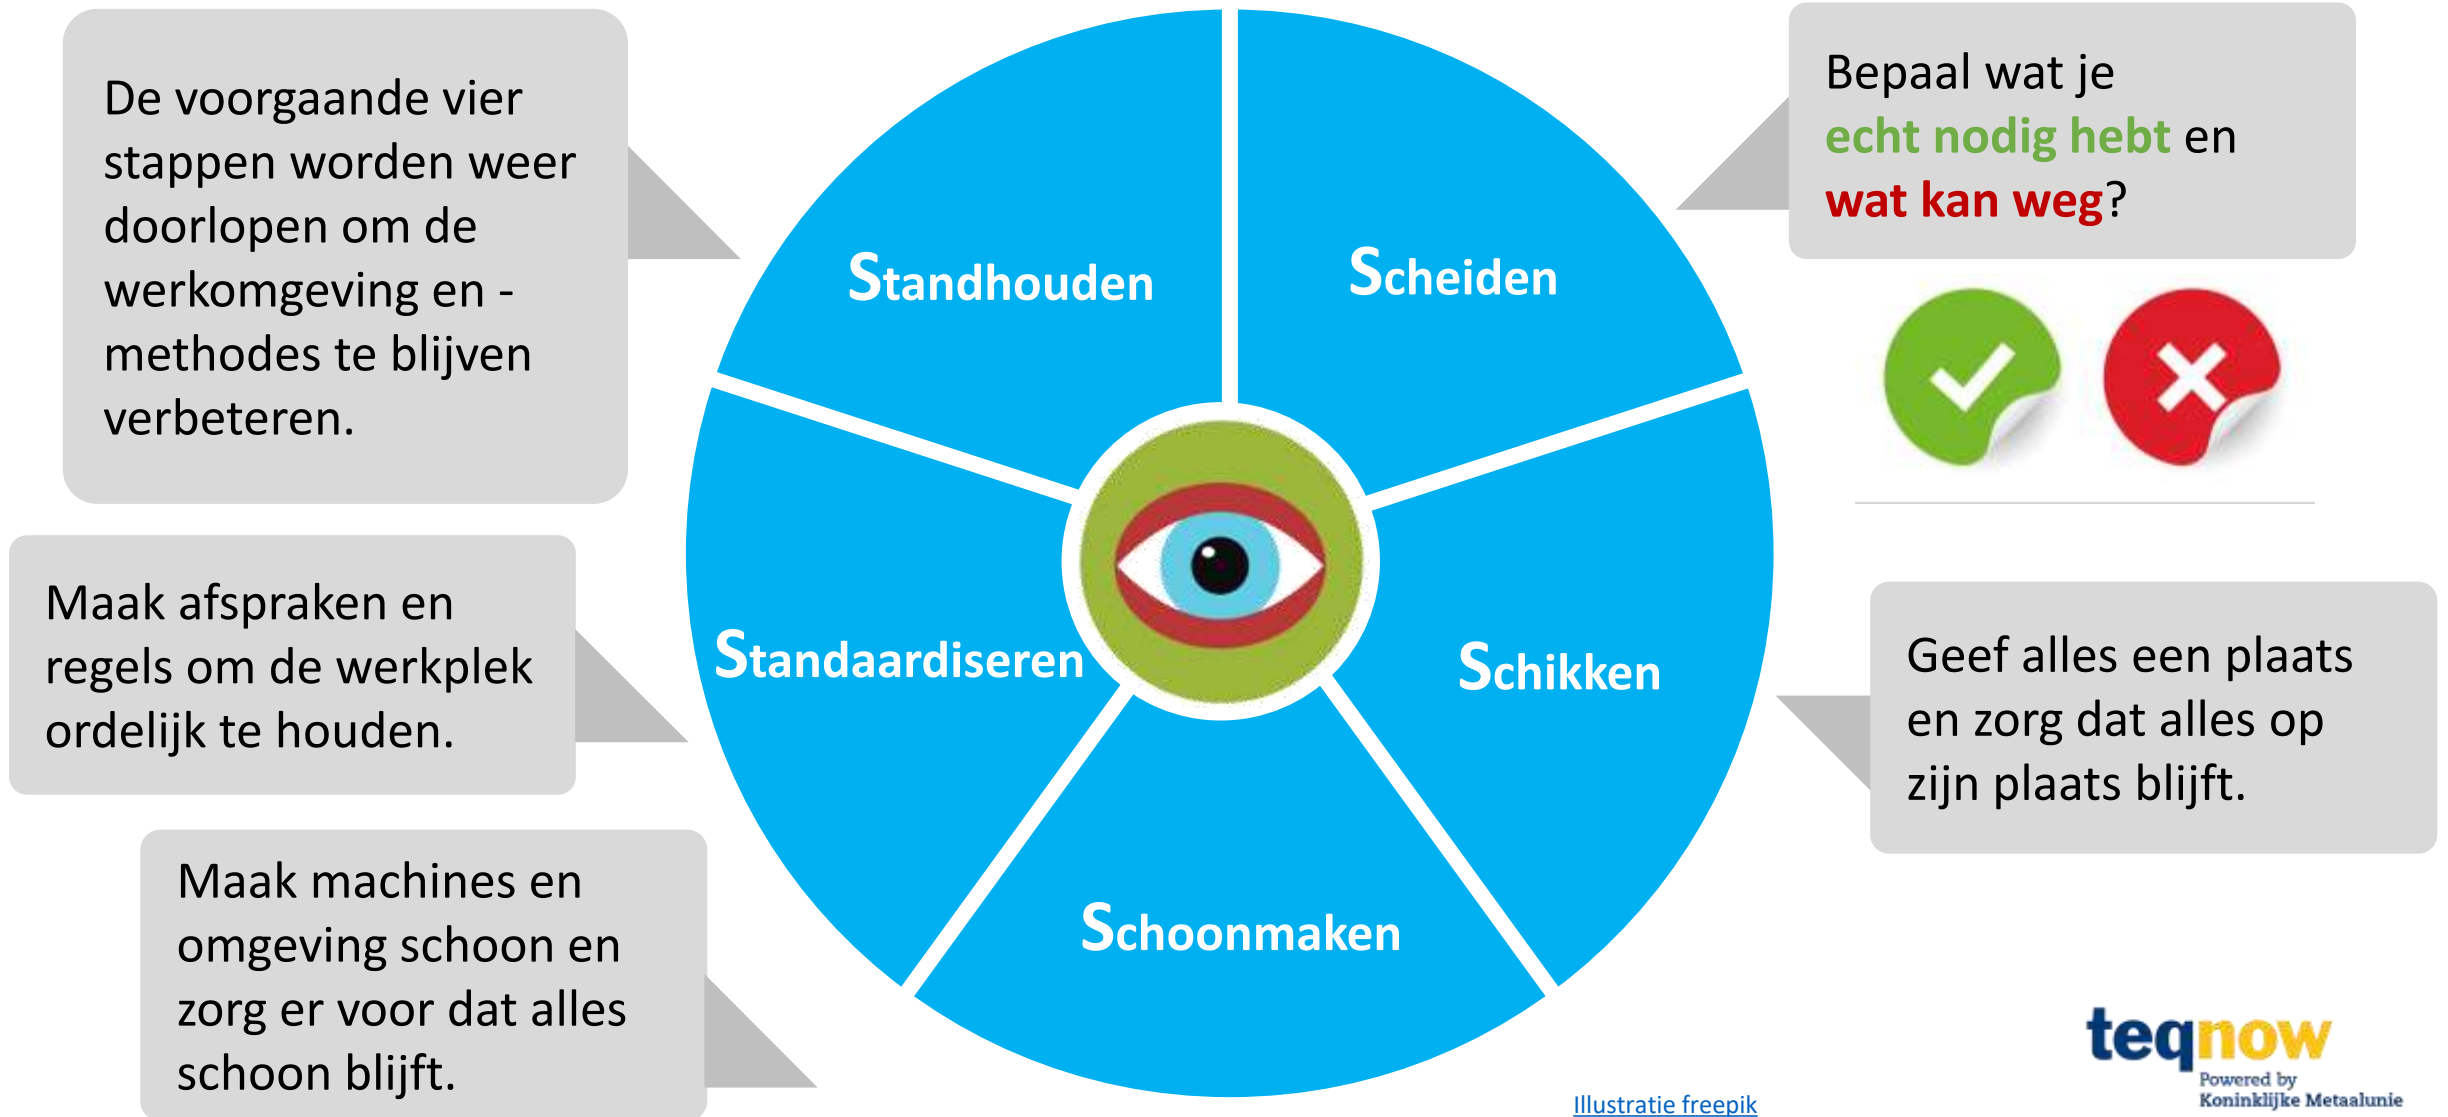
De voorgaande vier stappen worden weer doorlopen om de werkomgeving en -methodes te blijven verbeteren.

Standhouden

Scheiden

Bepaal wat je echt nodig hebt en wat kan weg?

Maak afspraken en regels om de werkplek ordelijk te houden.

Standaardiseren

Schikken

Geef alles een plaats en zorg dat alles op zijn plaats blijft.

Maak machines en omgeving schoon en zorg er voor dat alles schoon blijft.

Schoonmaken

Illustratie freepik

teqnow
Powered by
Koninklijke Metaalunie